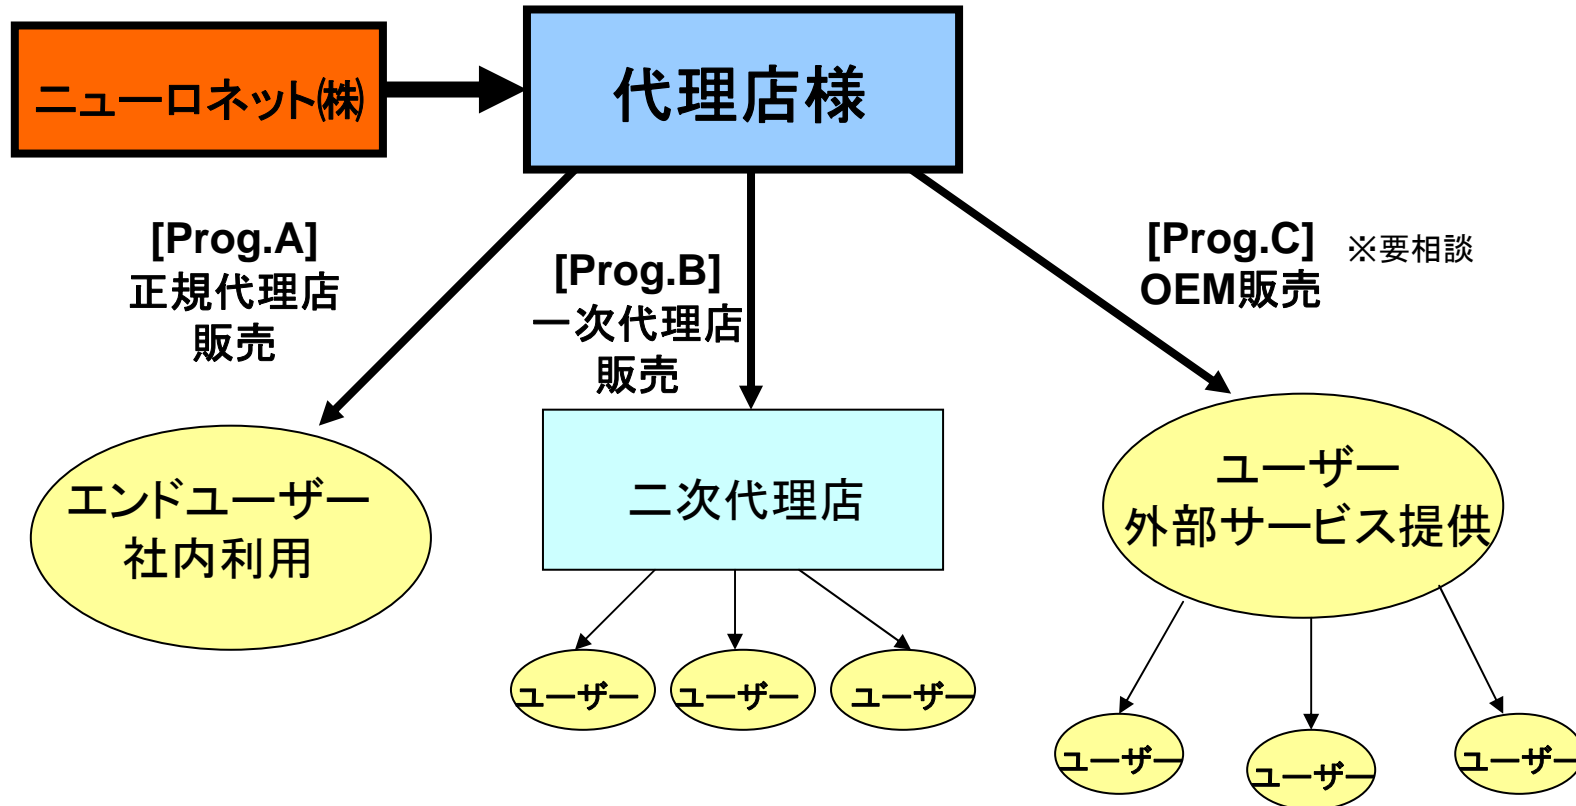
ニューロネット㈱

代理店様

[Prog.A]
正規代理店
販売

[Prog.B]
一次代理店
販売

[Prog.C]
OEM販売

※要相談

エンドユーザー
社内利用

二次代理店

ユーザー
外部サービス提供

ユーザー

ユーザー

ユーザー

ユーザー

ユーザー

ユーザー